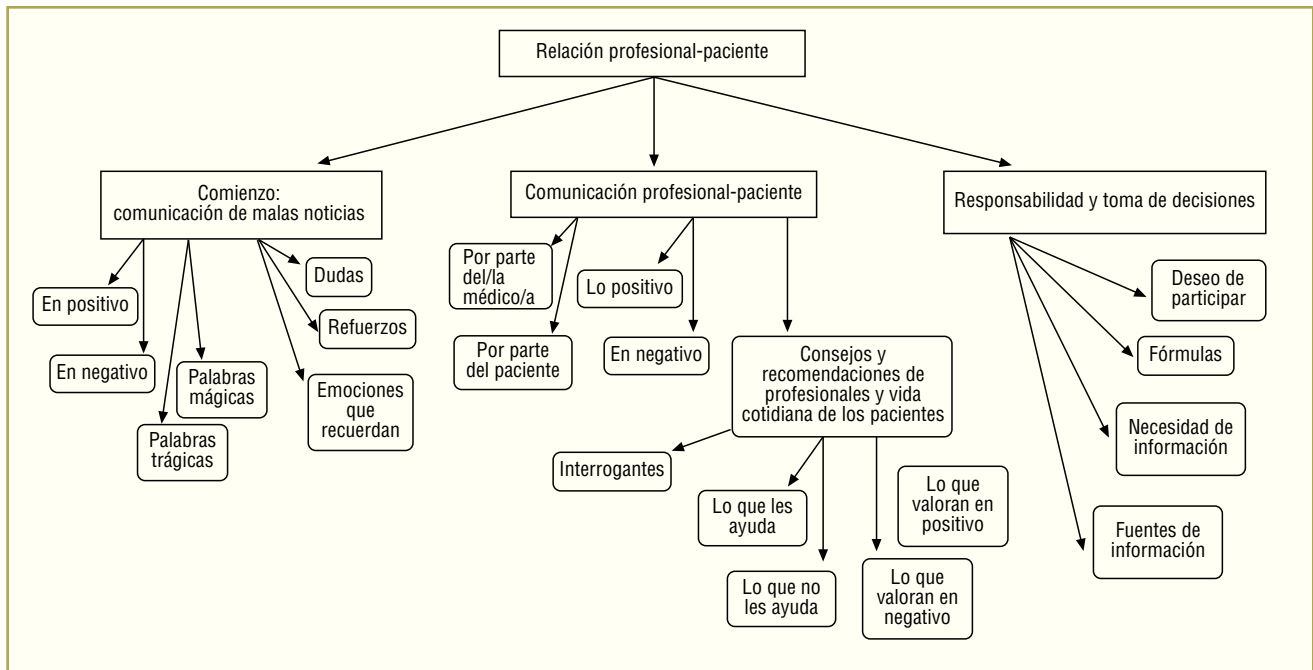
Relación profesional-paciente

Comienzo: comunicación de malas noticias

En positivo

En negativo

Palabras mágicas

Palabras trágicas

Dudas

Refuerzos

Emociones que recuerdan

Comunicación profesional-paciente

Por parte del/la médico/a

Por parte del paciente

Lo positivo

En negativo

Consejos y recomendaciones de profesionales y vida cotidiana de los pacientes

Interrogantes

Lo que les ayuda

Lo que no les ayuda

Lo que valoran en positivo

Lo que valoran en negativo

Responsabilidad y toma de decisiones

Deseo de participar

Fórmulas

Necesidad de información

Fuentes de información